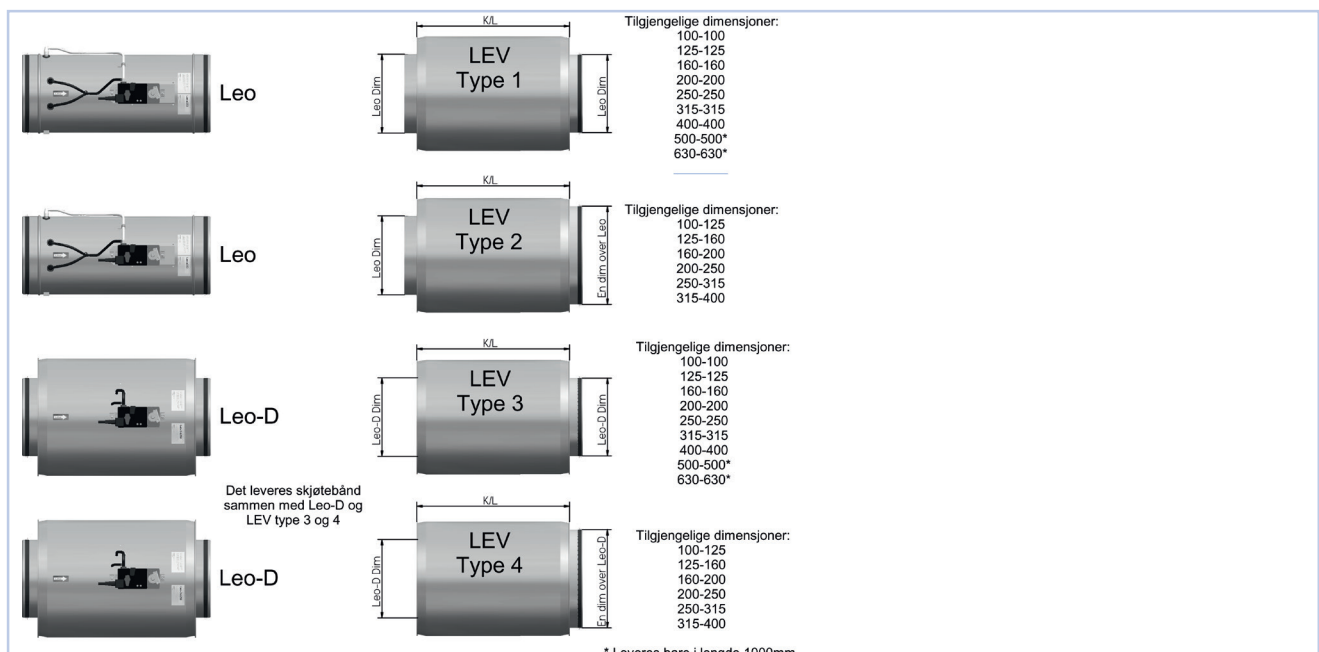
Leo

K/L

Leo Dim

LEV
Type 1

Leo Dim

Tilgjengelige dimensjoner:
100-100
125-125
160-160
200-200
250-250
315-315
400-400
500-500*
630-630*

Leo

K/L

Leo Dim

LEV
Type 2

En dim over Leo

Tilgjengelige dimensjoner:
100-125
125-160
160-200
200-250
250-315
315-400

Leo-D

K/L

Leo-D Dim

LEV
Type 3

Leo-D Dim

Tilgjengelige dimensjoner:
100-100
125-125
160-160
200-200
250-250
315-315
400-400
500-500*
630-630*

Det leveres skjøtebånd sammen med Leo-D og LEV type 3 og 4

Leo-D

K/L

Leo-D Dim

LEV
Type 4

En dim over Leo-D

Tilgjengelige dimensjoner:
100-125
125-160
160-200
200-250
250-315
315-400

* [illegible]